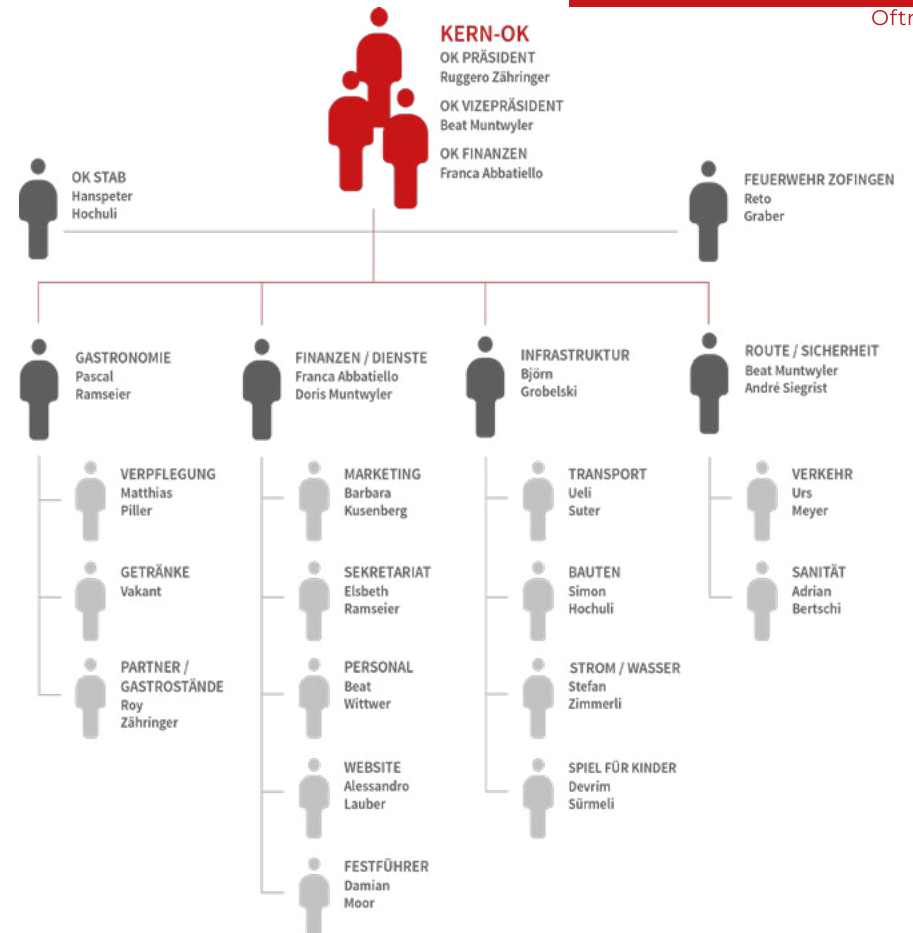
Oftr

KERN-OK
OK PRÄSIDENT
Ruggero Zähringer
OK VIZEPRÄSIDENT
Beat Muntwyler
OK FINANZEN
Franca Abbatiello

OK STAB
Hanspeter
Hochuli

FEUERWEHR ZOFINGEN
Reto
Graber

GASTRONOMIE
Pascal
Ramseier

VERPFLEGUNG
Matthias
Piller

GETRÄNKE
Vakant

PARTNER / GASTROSTÄNDE
Roy
Zähringer

FINANZEN / DIENSTE
Franca Abbatiello
Doris Muntwyler

MARKETING
Barbara
Kusenberg

SEKRETARIAT
Elsbeth
Ramseier

PERSONAL
Beat
Wittwer

WEBSITE
Alessandro
Lauber

FESTFÜHRER
Damian
Moor

INFRASTRUKTUR
Björn
Grobelski

TRANSPORT
Ueli
Suter

BAUTEN
Simon
Hochuli

STROM / WASSER
Stefan
Zimmerli

SPIEL FÜR KINDER
Devrim
Sürmeli

ROUTE / SICHERHEIT
Beat Muntwyler
André Siegrist

VERKEHR
Urs
Meyer

SANITÄT
Adrian
Bertschi